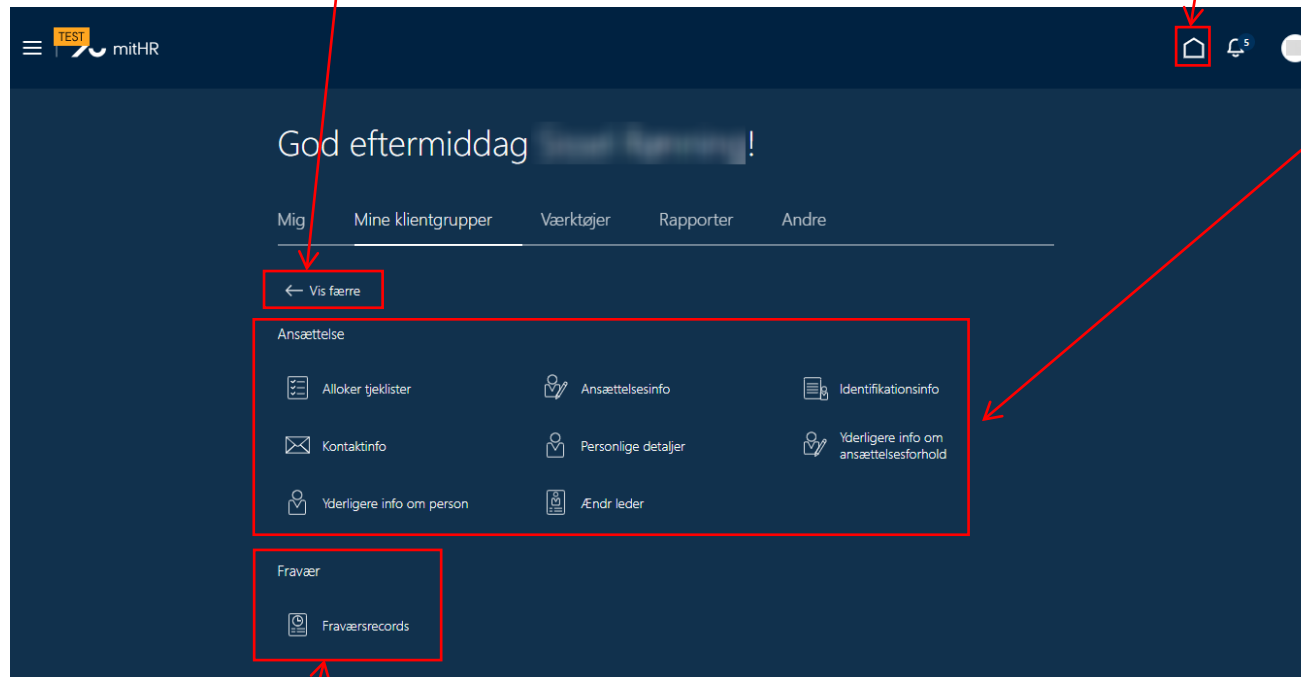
TEST mitHR

5

God eftermiddag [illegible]!

Mig Mine klientgrupper Værktøjer Rapporter Andre

← Vis færre

Ansættelse

Alloker tjeklister
Ansættelsesinfo
Identifikationsinfo
Kontaktinfo
Personlige detaljer
Yderligere info om ansættelsesforhold
Yderligere info om person
Ændr leder

Fravær

Fraværsrecords